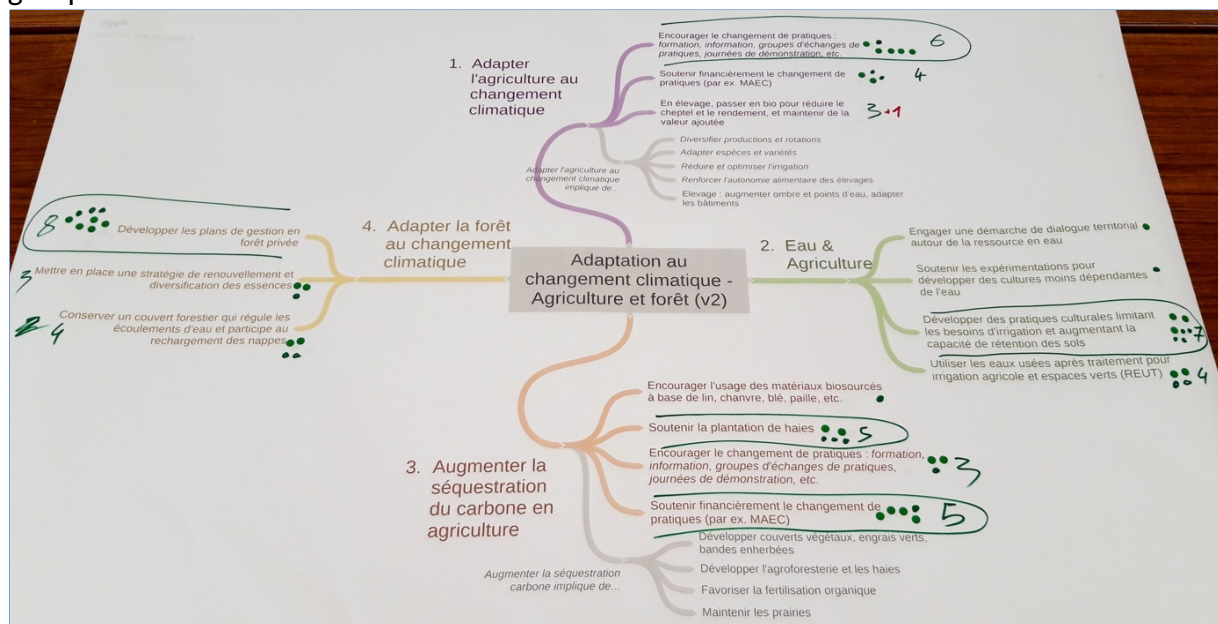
Adaptation au changement climatique - Agriculture et forêt (v2)

1. Adapter l'agriculture au changement climatique

Encourager le changement de pratiques : formation, information, groupes d'échanges de pratiques, journées de démonstration, etc. 6

Soutenir financièrement le changement de pratiques (par ex. MAEC) 4

En élevage, passer en bio pour réduire le cheptel et le rendement, et maintenir de la valeur ajoutée 3+1

Adapter l'agriculture au changement climatique implique de...

Diversifier productions et rotations

Adapter espèces et variétés

Réduire et optimiser l'irrigation

Renforcer l'autonomie alimentaire des élevages

Elevage : augmenter ombre et points d'eau, adapter les bâtiments

2. Eau & Agriculture

Engager une démarche de dialogue territorial autour de la ressource en eau

Soutenir les expérimentations pour développer des cultures moins dépendantes de l'eau

Développer des pratiques culturales limitant les besoins d'irrigation et augmentant la capacité de rétention des sols 7

Utiliser les eaux usées après traitement pour irrigation agricole et espaces verts (REUT) 4

3. Augmenter la séquestration du carbone en agriculture

Encourager l'usage des matériaux biosourcés à base de lin, chanvre, blé, paille, etc.

Soutenir la plantation de haies 5

Encourager le changement de pratiques : formation, information, groupes d'échanges de pratiques, journées de démonstration, etc. 3

Soutenir financièrement le changement de pratiques (par ex. MAEC) 5

Augmenter la séquestration carbone implique de...

Développer couverts végétaux, engrais verts, bandes enherbées

Développer l'agroforesterie et les haies

Favoriser la fertilisation organique

Maintenir les prairies

4. Adapter la forêt au changement climatique

8 Développer les plans de gestion en forêt privée

3 Mettre en place une stratégie de renouvellement et diversification des essences

4 Conserver un couvert forestier qui régule les écoulements d'eau et participe au rechargement des nappes